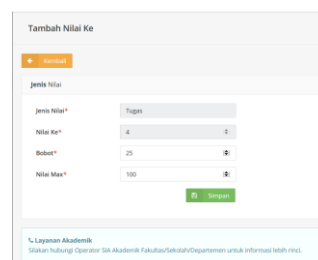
Tambah Nilai Ke

Kembali

Jenis Nilai

Jenis Nilai* Tugas

Nilai Ke* 4

Bobot* 25

Nilai Max* 100

Simpan

Layanan Akademik

Silakan hubungi Operator SIA Akademik Fakultas/Sekolah/Departemen untuk informasi lebih rinci.